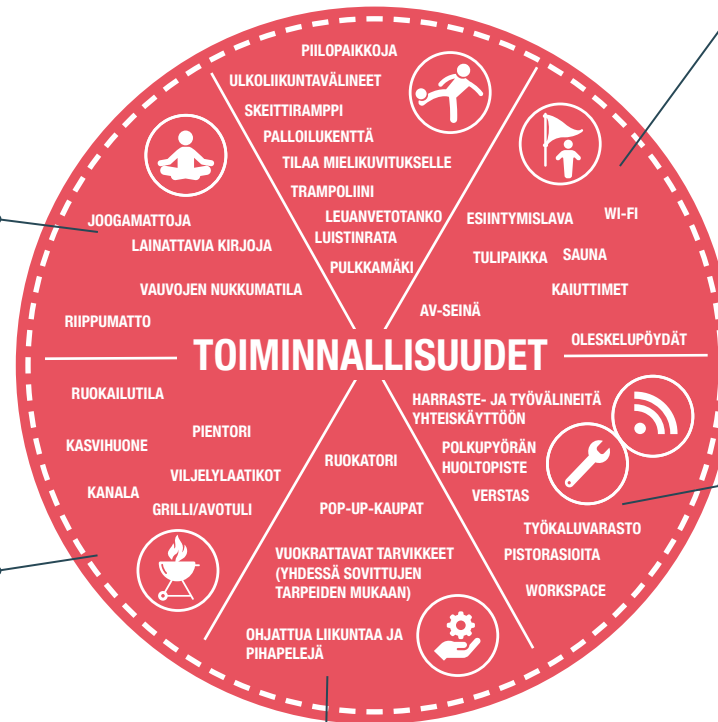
PIILOPAIKKOJA
ULKOLIIKUNTAVÄLINEET
SKEITTIRAMPPI
PALLOILUKENTTÄ
TILAA MIELIKUVITUKSELLE
TRAMPOLIINI
LEUANVETOTANKO
LUISTINRATA
PULKKAMÄKI

JOOGAMATTOJA
LAINATTAVIA KIRJOJA
VAUVOJEN NUKKUMATILA
RIIPPUMATTO

ESIINTYMISLAVA
WI-FI
TULIPAIKKA
SAUNA
KAIUTTIMET
AV-SEINÄ
OLESKELUPÖYDÄT

TOIMINNALLISUUDET

RUOKAILUTILA
KASVIHUONE
PIENTORI
VILJELYLAATIKOT
KANALA
GRILLI/AVOTULI

RUOKATORI
POP-UP-KAUPAT
VUOKRATTAVAT TARVIKKEET (YHDESSÄ SOVITTUJEN TARPEIDEN MUKAAN)
OHJATTUA LIIKUNTAA JA PIHAPELEJÄ

HARRASTE- JA TYÖVÄLINEITÄ YHTEISKÄYTTÖÖN
POLKUPYÖRÄN HUOLTOPISTE
VERSTAS
TYÖKALUVARASTO
PISTORASIOITA
WORKSPACE